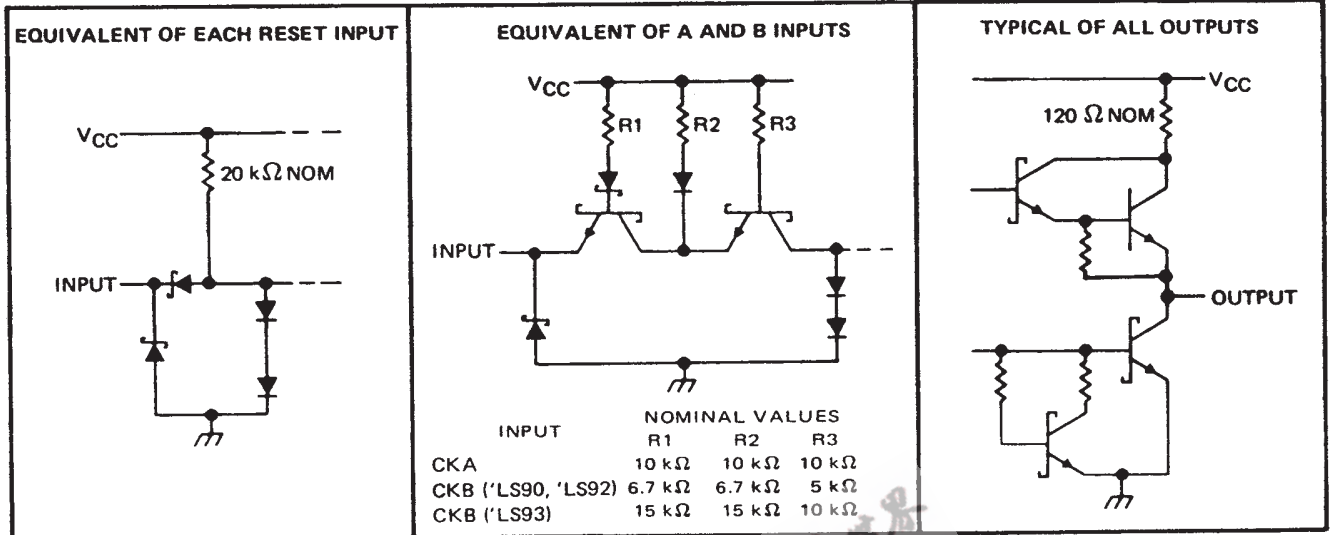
EQUIVALENT OF EACH RESET INPUT

$V_{CC}$

20 kΩ NOM

INPUT

EQUIVALENT OF A AND B INPUTS

$V_{CC}$

R1

R2

R3

INPUT

| INPUT | NOMINAL VALUES R1 | R2 | R3 |
|---|---|---|---|
| CKA | 10 kΩ | 10 kΩ | 10 kΩ |
| CKB ('LS90, 'LS92) | 6.7 kΩ | 6.7 kΩ | 5 kΩ |
| CKB ('LS93) | 15 kΩ | 15 kΩ | 10 kΩ |

TYPICAL OF ALL OUTPUTS

$V_{CC}$

120 Ω NOM

OUTPUT